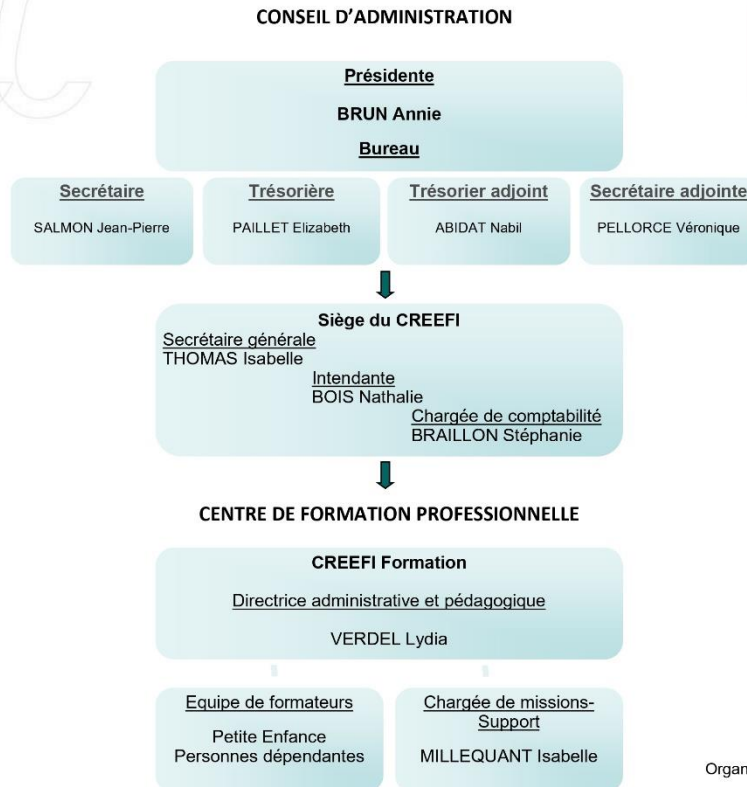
CONSEIL D'ADMINISTRATION

Présidente

BRUN Annie

Bureau

Secrétaire

SALMON Jean-Pierre

Trésorière

PAILLET Elizabeth

Trésorier adjoint

ABIDAT Nabil

Secrétaire adjointe

PELLORCE Véronique

Siège du CREEFI

Secrétaire générale
THOMAS Isabelle

Intendante
BOIS Nathalie

Chargée de comptabilité
BRAILLON Stéphanie

CENTRE DE FORMATION PROFESSIONNELLE

CREEFI Formation

Directrice administrative et pédagogique

VERDEL Lydia

Equipe de formateurs

Petite Enfance
Personnes dépendantes

Chargée de missions-Support

MILLEQUANT Isabelle

Organ